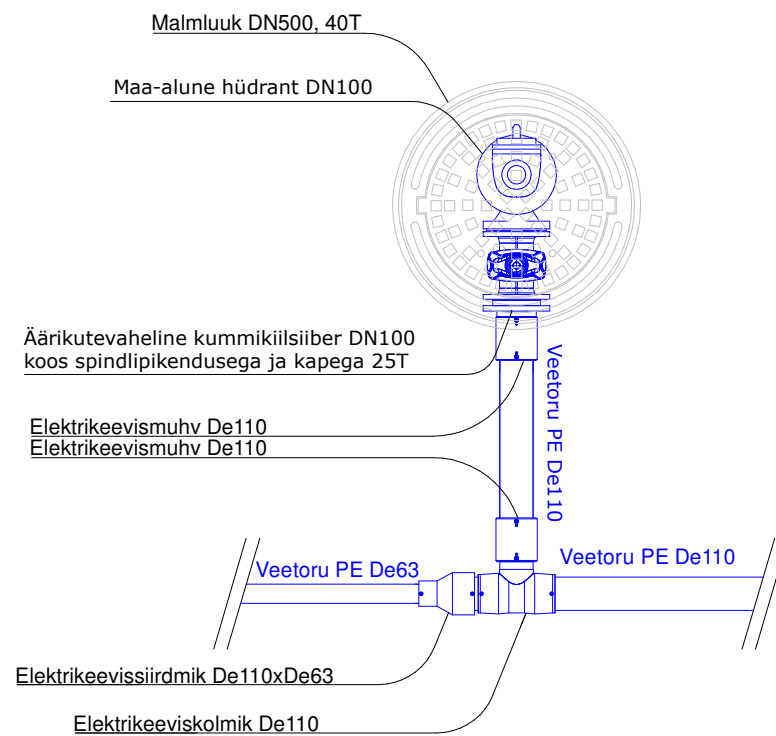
Malmluuk DN500, 40T

Maa-alune hüdrant DN100

Äärikutevaheline kummikiilsiiber DN100
koos spindlipikendusega ja kapega 25T

Veetoru PE De110

Elektrikeevismuhv De110

Elektrikeevismuhv De110

Veetoru PE De63

Veetoru PE De110

Elektrikeevissiirdmik De110xDe63

Elektrikeeviskolmik De110